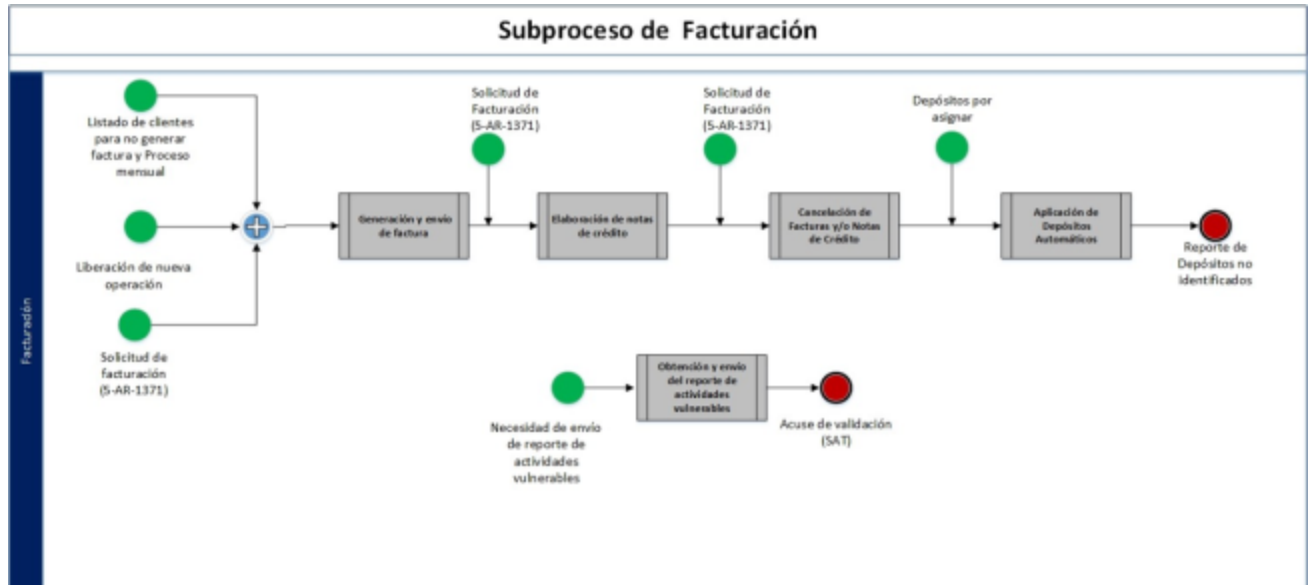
Subproceso de Facturación

Facturación

Listado de clientes para no generar factura y Proceso mensual

Liberación de nueva operación

Solicitud de facturación (5-AR-1371)

Solicitud de Facturación (5-AR-1371)

Generación y envío de factura

Elaboración de notas de crédito

Solicitud de Facturación (5-AR-1371)

Cancelación de Facturas y/o Notas de Crédito

Depósitos por asignar

Aplicación de Depósitos Automáticos

Reporte de Depósitos no Identificados

Necesidad de envío de reporte de actividades vulnerables

Obtención y envío del reporte de actividades vulnerables

Acuse de validación (SAT)